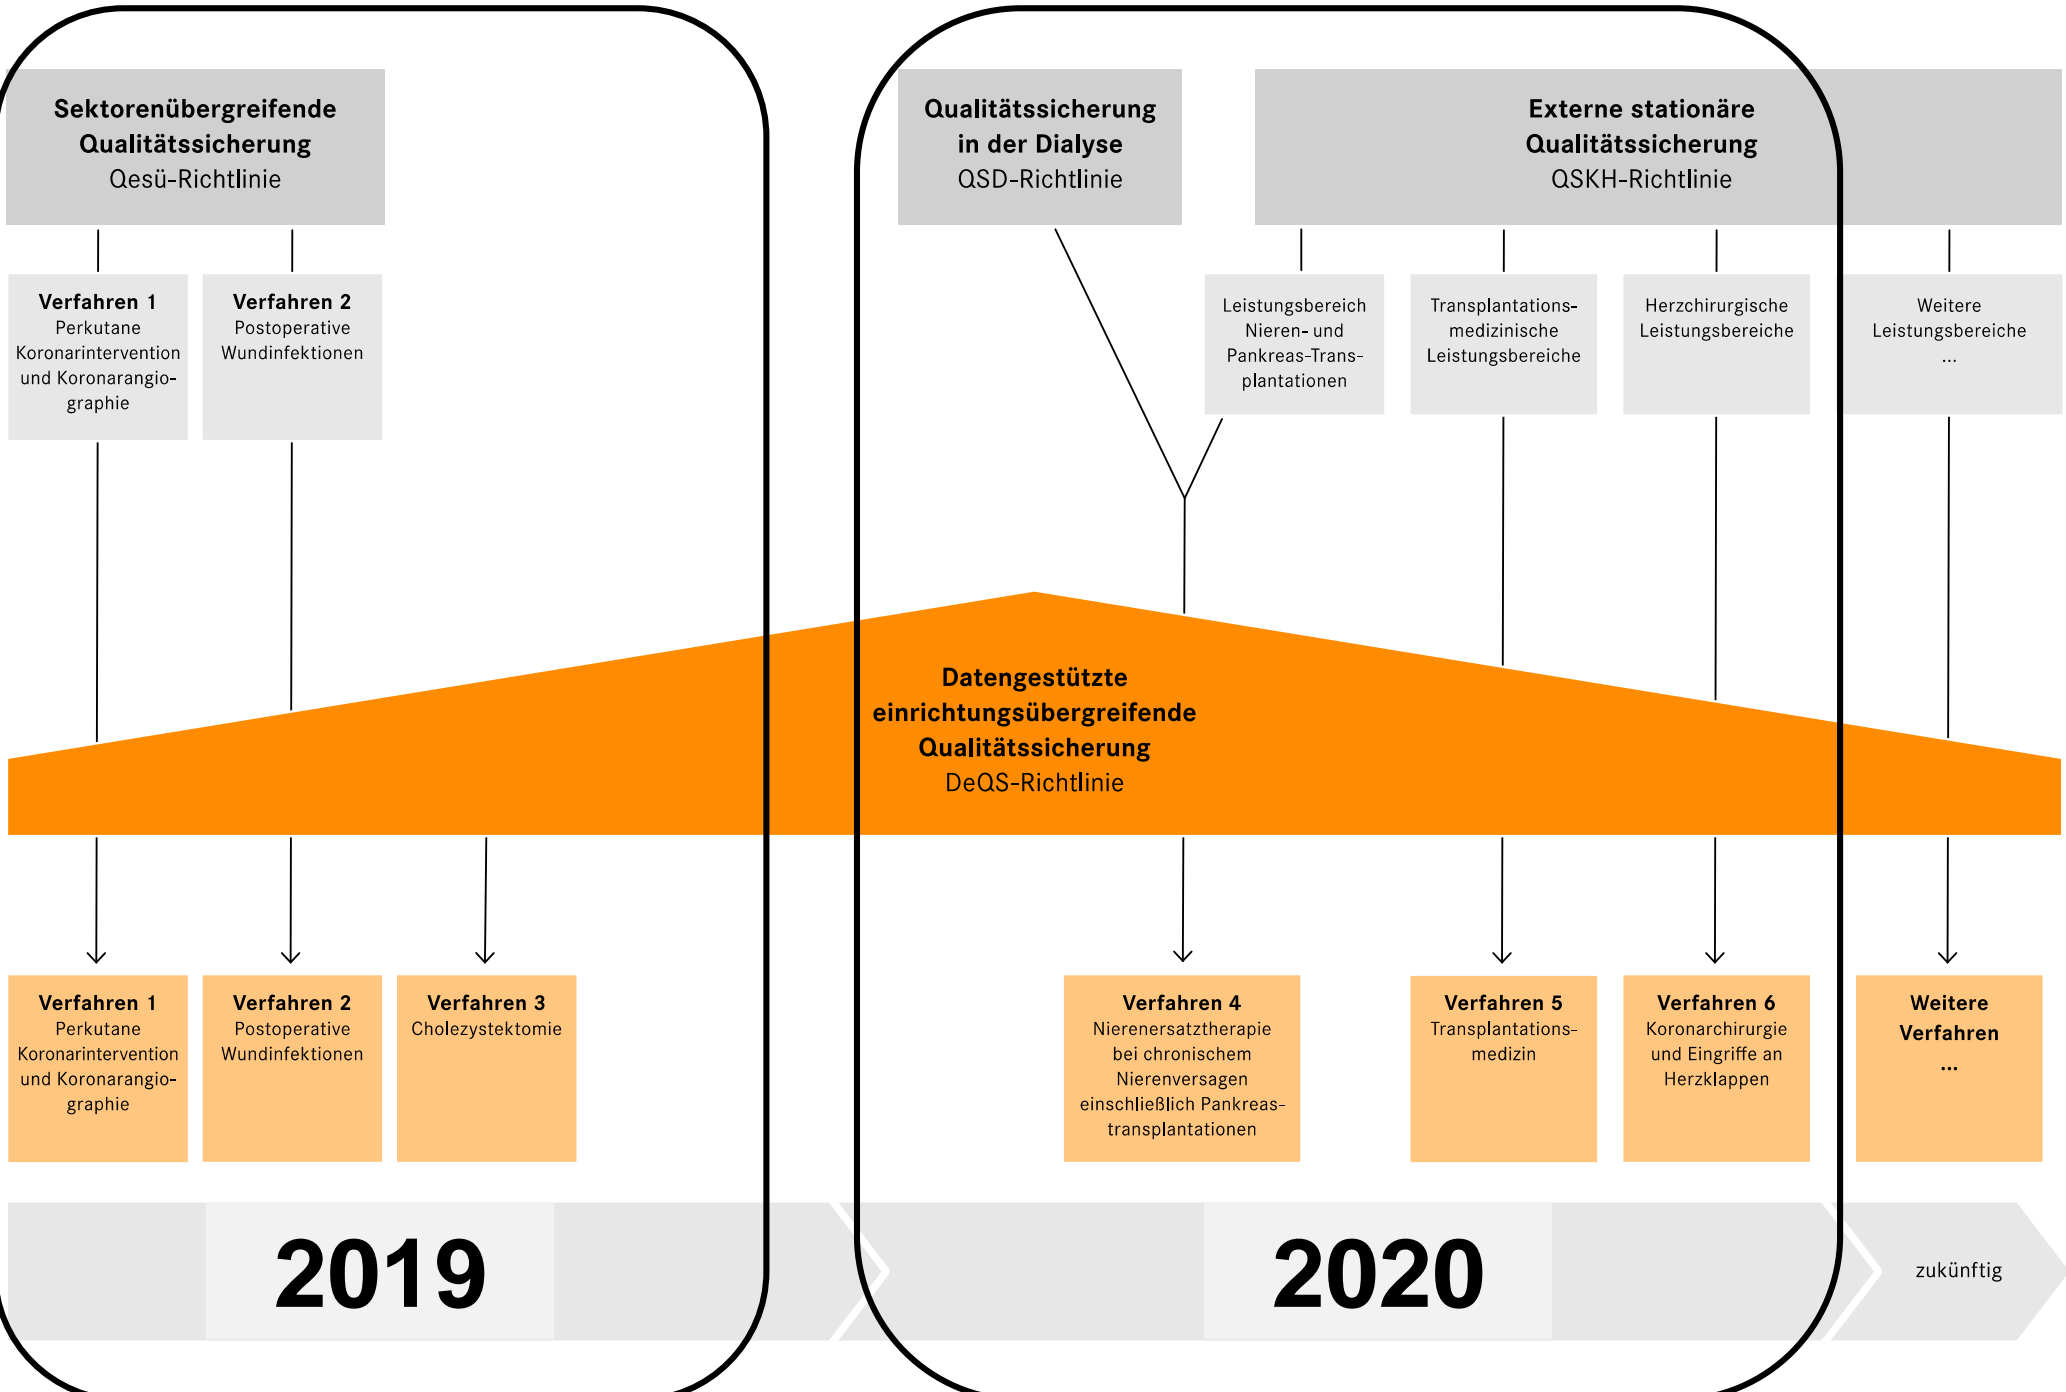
Sektorenübergreifende Qualitätssicherung
Qesü-Richtlinie

Qualitätssicherung in der Dialyse
QSD-Richtlinie

Externe stationäre Qualitätssicherung
QSKH-Richtlinie

Verfahren 1
Perkutane Koronarintervention und Koronarangiographie

Verfahren 2
Postoperative Wundinfektionen

Leistungsbereich Nieren- und Pankreas-Transplantationen

Transplantationsmedizinische Leistungsbereiche

Herzchirurgische Leistungsbereiche

Weitere Leistungsbereiche
...

Datengestützte einrichtungsübergreifende Qualitätssicherung
DeQS-Richtlinie

Verfahren 1
Perkutane Koronarintervention und Koronarangiographie

Verfahren 2
Postoperative Wundinfektionen

Verfahren 3
Cholezystektomie

Verfahren 4
Nierenersatztherapie bei chronischem Nierenversagen einschließlich Pankreastransplantationen

Verfahren 5
Transplantationsmedizin

Verfahren 6
Koronarchirurgie und Eingriffe an Herzklappen

Weitere Verfahren
...

2019

2020

zukünftig